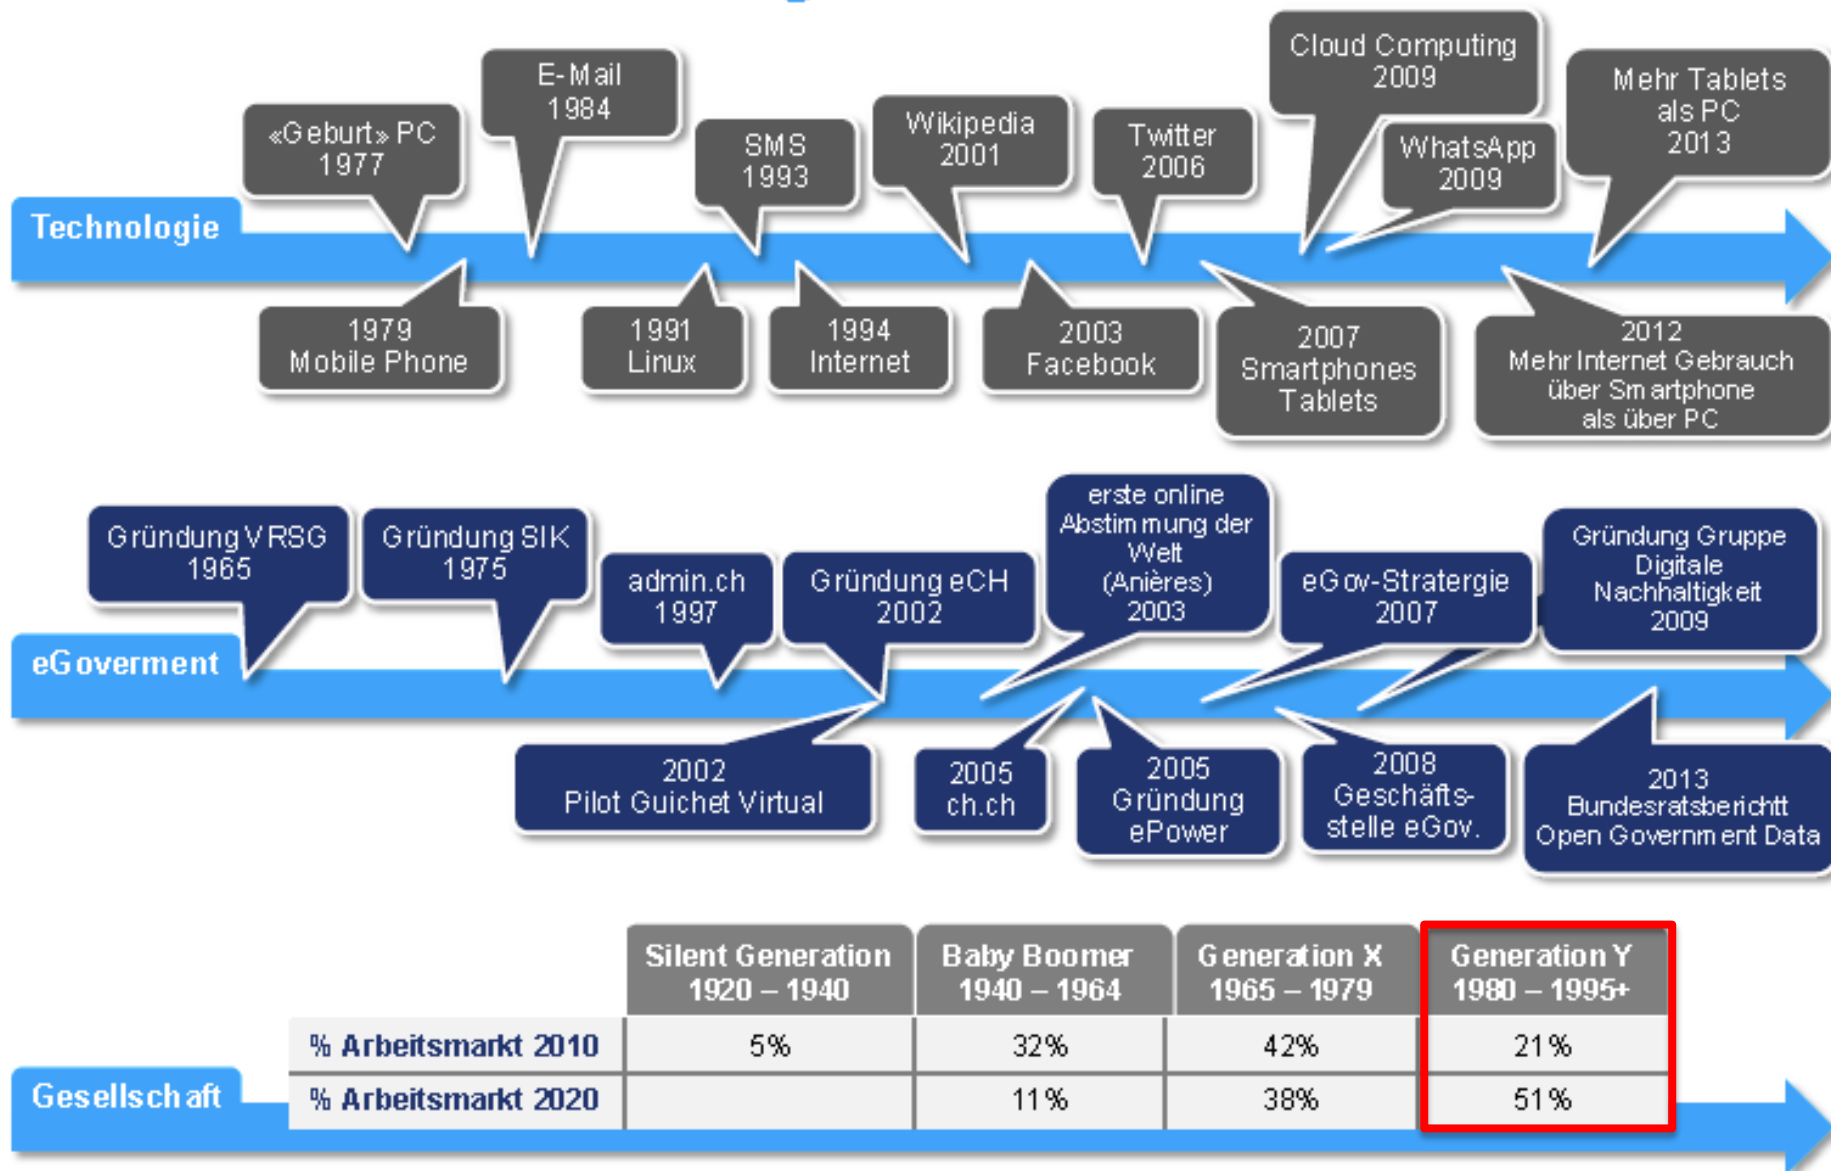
Technologie

«Geburt» PC 1977

E-Mail 1984

SMS 1993

Wikipedia 2001

Twitter 2006

Cloud Computing 2009

WhatsApp 2009

Mehr Tablets als PC 2013

1979 Mobile Phone

1991 Linux

1994 Internet

2003 Facebook

2007 Smartphones Tablets

2012 Mehr Internet Gebrauch über Smartphone als über PC

eGoverment

Gründung VRSG 1965

Gründung SIK 1975

admin.ch 1997

Gründung eCH 2002

erste online Abstimmung der Welt (Anières) 2003

eGov-Stratergie 2007

Gründung Gruppe Digitale Nachhaltigkeit 2009

2002 Pilot Guichet Virtual

2005 ch.ch

2005 Gründung ePower

2008 Geschäftsstelle eGov.

2013 Bundesratsbericht Open Government Data

Gesellschaft

| | Silent Generation 1920 – 1940 | Baby Boomer 1940 – 1964 | Generation X 1965 – 1979 | Generation Y 1980 – 1995+ |
|---|---|---|---|---|
| % Arbeitsmarkt 2010 | 5% | 32% | 42% | 21% |
| % Arbeitsmarkt 2020 | | 11% | 38% | 51% |